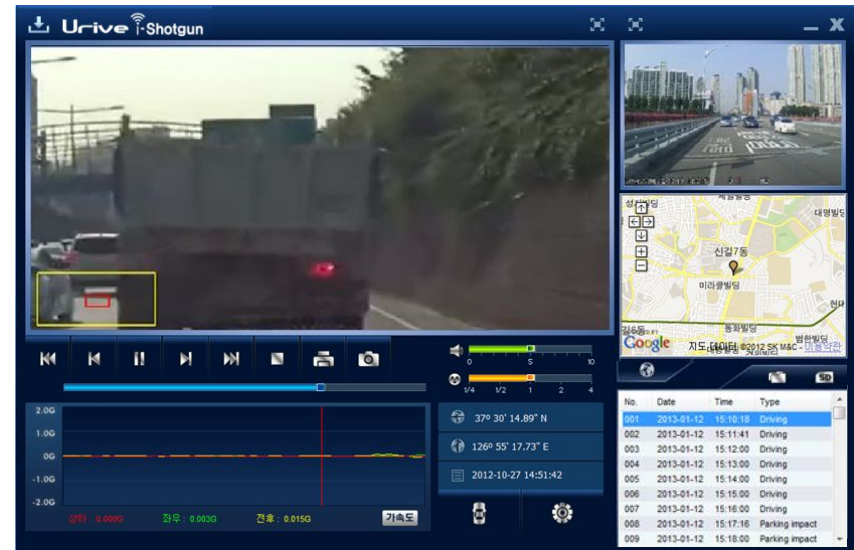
Urive i-Shotgun

신길7동
미라클빌딩
대원빌딩
동화빌딩
Google
지도 데이터 ©2012 SK M&C · 이용약관

0 5 10
1/4 1/2 1 2 4

2.0G
1.0G
0G
-1.0G
-2.0G

상하 : 0.000G 좌우 : 0.003G 전후 : 0.015G 가속도

37º 30' 14.89" N
126º 55' 17.73" E
2012-10-27 14:51:42

SD

| No. | Date | Time | Type |
|---|---|---|---|
| 001 | 2013-01-12 | 15:10:18 | Driving |
| 002 | 2013-01-12 | 15:11:41 | Driving |
| 003 | 2013-01-12 | 15:12:00 | Driving |
| 004 | 2013-01-12 | 15:13:00 | Driving |
| 005 | 2013-01-12 | 15:14:00 | Driving |
| 006 | 2013-01-12 | 15:15:00 | Driving |
| 007 | 2013-01-12 | 15:16:00 | Driving |
| 008 | 2013-01-12 | 15:17:16 | Parking impact |
| 009 | 2013-01-12 | 15:18:00 | Parking impact |